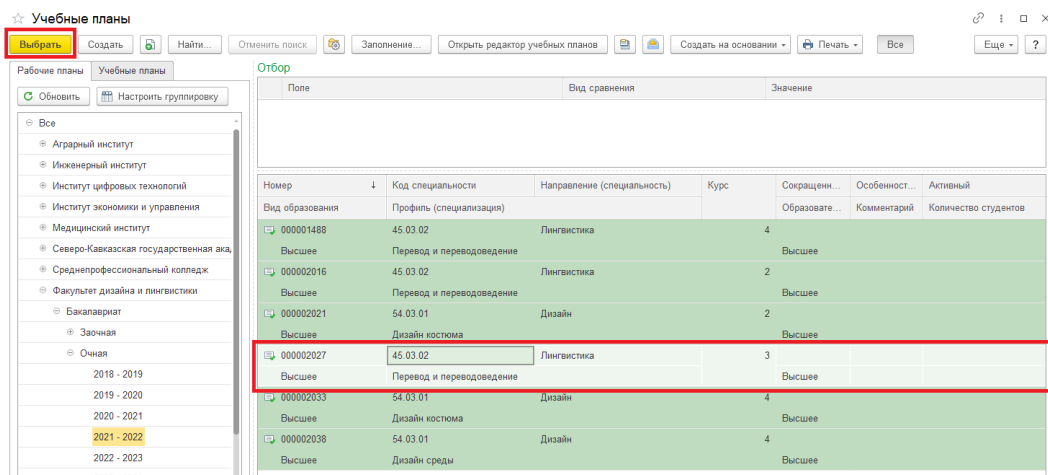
Учебные планы

Выбрать | Создать | Найти... | Отменить поиск | Заполнение... | Открыть редактор учебных планов | Создать на основании | Печать | Все | Еще | ?

Рабочие планы | Учебные планы

Обновить | Настроить группировку

Все
Аграрный институт
Инженерный институт
Институт цифровых технологий
Институт экономики и управления
Медицинский институт
Северо-Кавказская государственная ака
Среднепрофессиональный колледж
Факультет дизайна и лингвистики
Бакалавриат
Заочная
Очная
2018 - 2019
2019 - 2020
2020 - 2021
2021 - 2022
2022 - 2023

Отбор

| Поле | Вид сравнения | Значение |
|---|---|---|

| Номер / Вид образования | Код специальности / Профиль (специализация) | Направление (специальность) | Курс | Сокращенн... / Образовате... | Особенност... / Комментарий | Активный / Количество студентов |
|---|---|---|---|---|---|---|
| 000001488 | 45.03.02 | Лингвистика | 4 | | | |
| Высшее | Перевод и переводоведение | | | Высшее | | |
| 000002016 | 45.03.02 | Лингвистика | 2 | | | |
| Высшее | Перевод и переводоведение | | | Высшее | | |
| 000002021 | 54.03.01 | Дизайн | 2 | | | |
| Высшее | Дизайн костюма | | | Высшее | | |
| 000002027 | 45.03.02 | Лингвистика | 3 | | | |
| Высшее | Перевод и переводоведение | | | Высшее | | |
| 000002033 | 54.03.01 | Дизайн | 4 | | | |
| Высшее | Дизайн костюма | | | Высшее | | |
| 000002038 | 54.03.01 | Дизайн | 4 | | | |
| Высшее | Дизайн среды | | | Высшее | | |